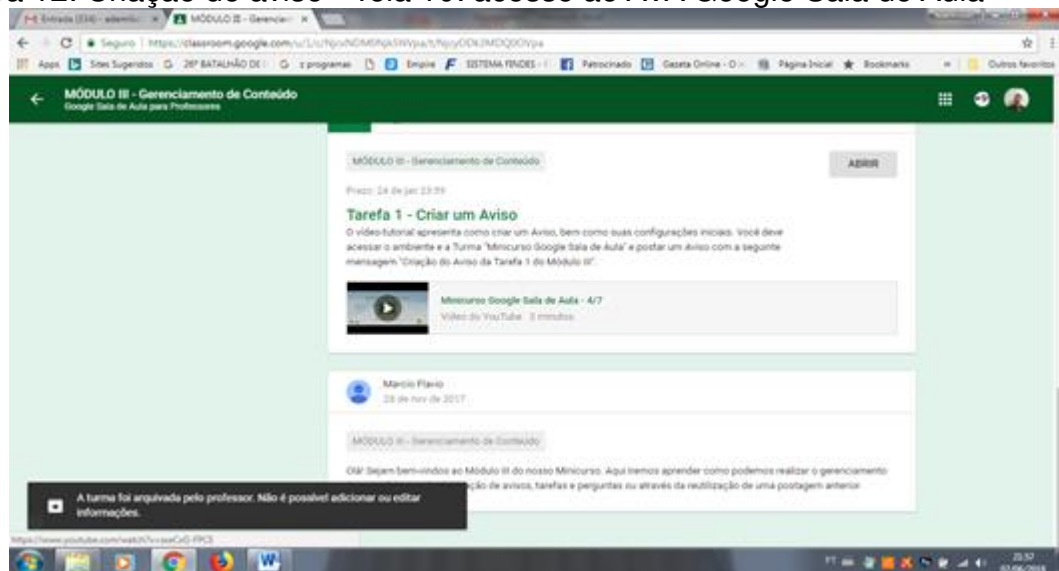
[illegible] 12: Criação de aviso – Tela 16: acesso ao AVA Google Sala de Aula

Entrada (334) - adamilo... × MÓDULO III - Gerenciam... ×

Seguro | https://classroom.google.com/u/1/c/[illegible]

Apps Sites Sugeridos 26º BATALHÃO DE I z programas Empire SISTEMA FENDES Patrocinado Gazeta Online Página Inicial Bookmarks Outros favoritos

MÓDULO III - Gerenciamento de Conteúdo
Google Sala de Aula para Professores

MÓDULO III - Gerenciamento de Conteúdo

ABRIR

Prazo: 24 de jan 23:59

Tarefa 1 - Criar um Aviso

O vídeo-tutorial apresenta como criar um Aviso, bem como suas configurações iniciais. Você deve acessar o ambiente e a Turma "Minicurso Google Sala de Aula" e postar um aviso com a seguinte mensagem "Criação do Aviso da Tarefa 1 do Módulo III".

Minicurso Google Sala de Aula - 4/7
Vídeo do YouTube 3 minutos

Marcio Flavio
28 de nov de 2017

MÓDULO III - Gerenciamento de Conteúdo

Olá! Sejam bem-vindos ao Módulo III do nosso Minicurso. Aqui iremos aprender como podemos realizar o gerenciamento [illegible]ção de avisos, tarefas e perguntas ou através da reutilização de uma postagem anterior.

A turma foi arquivada pelo professor. Não é possível adicionar ou editar informações.

https://www.youtube.com/watch?v=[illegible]

PT 23:57